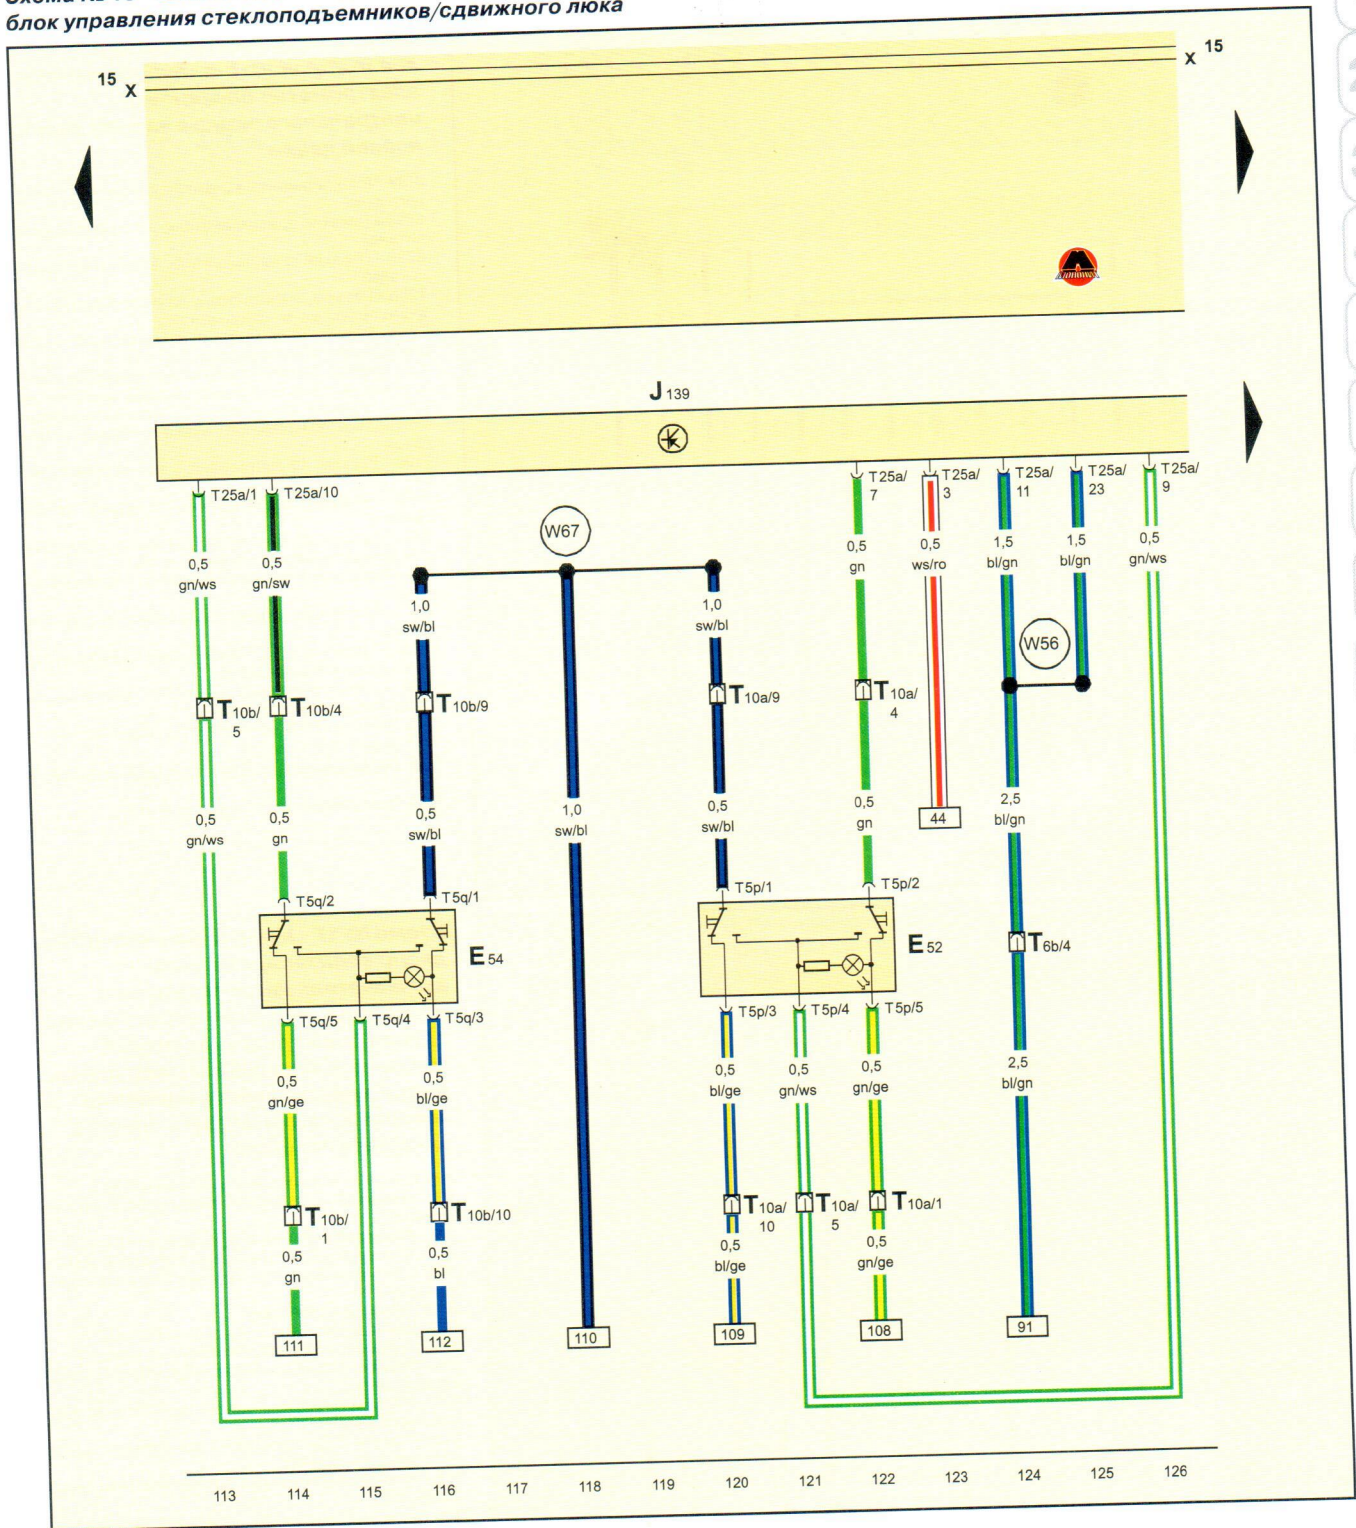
блок управления стеклоподъемников/сдвижного люка

15 X

X 15

J 139

T25a/1 T25a/10

0,5 gn/ws

0,5 gn/sw

T10b/5

T10b/4

0,5 gn/ws

0,5 gn

T5q/2

E 54

T5q/5 T5q/4

0,5 gn/ge

T10b/1

0,5 gn

111

W67

1,0 sw/bl

T10b/9

0,5 sw/bl

T5q/1

T5q/3

0,5 bl/ge

T10b/10

0,5 bl

112

1,0 sw/bl

110

1,0 sw/bl

T10a/9

0,5 sw/bl

T5p/1

E 52

T5p/3 T5p/4 T5p/5

0,5 bl/ge

0,5 gn/ws

0,5 gn/ge

T10a/10

T10a/5

T10a/1

0,5 bl/ge

0,5 gn/ge

109

108

T25a/7

0,5 gn

T10a/4

0,5 gn

T5p/2

T25a/3

0,5 ws/ro

44

T25a/11

1,5 bl/gn

T25a/23

1,5 bl/gn

W56

2,5 bl/gn

T6b/4

2,5 bl/gn

91

T25a/9

0,5 gn/ws

113 114 115 116 117 118 119 120 121 122 123 124 125 126